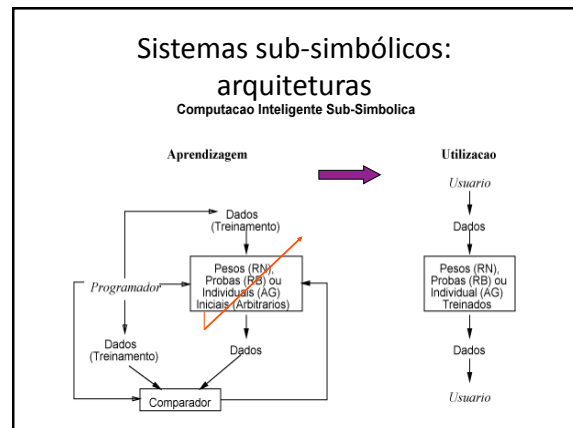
Sistemas sub-simbólicos: arquiteturas

Computacao Inteligent Sub-Simbolica

Aprendizagem

Utilizacao

Dados (Treinamento)

Pesos (RN), Probas (RB) ou Individuals (AG) Iniciais (Arbitrarios)

Programador

Dados (Treinamento)

Dados

Comparador

Usuario

Dados

Pesos (RN), Probas (RB) ou Individual (AG) Treinados

Dados

Usuario